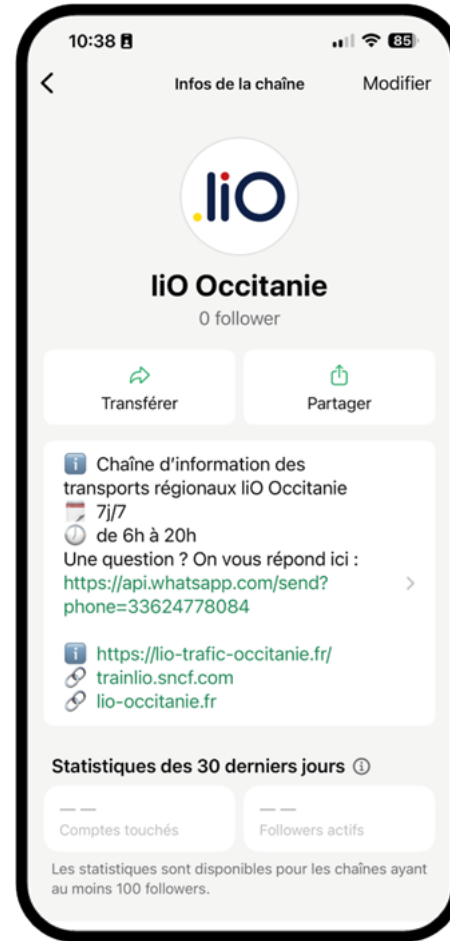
10:38 85

Infos de la chaîne
Modifier

.liO

liO Occitanie
0 follower

Transférer
Partager

Chaîne d'information des transports régionaux liO Occitanie
7j/7
de 6h à 20h
Une question ? On vous répond ici : https://api.whatsapp.com/send?phone=33624778084

https://lio-trafic-occitanie.fr/
trainlio.sncf.com
lio-occitanie.fr

Statistiques des 30 derniers jours

— —
Comptes touchés
— —
Followers actifs

Les statistiques sont disponibles pour les chaînes ayant au moins 100 followers.